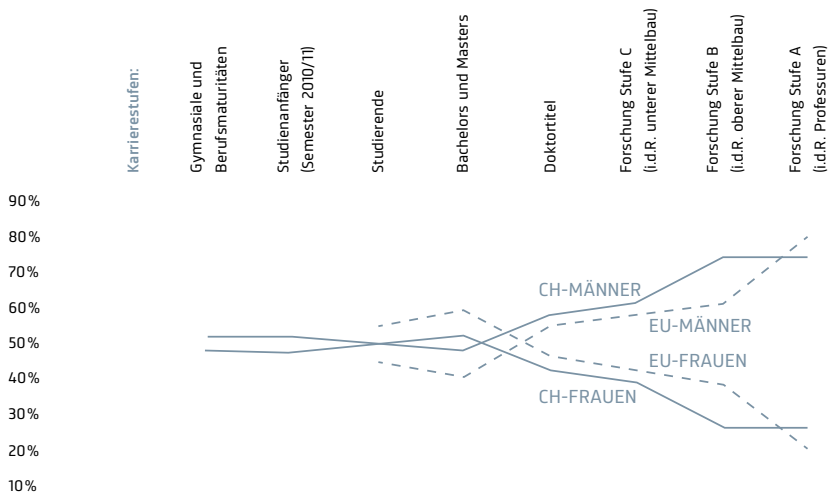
Karrierestufen:

Gymnasiale und Berufsmaturitäten

Studienanfänger (Semester 2010/11)

Studierende

Bachelors und Masters

Doktortitel

Forschung Stufe C (i.d.R. unterer Mittelbau)

Forschung Stufe B (i.d.R. oberer Mittelbau)

Forschung Stufe A (i.d.R. Professuren)

90%
80%
70%
60%
50%
40%
30%
20%
10%

CH-MÄNNER
EU-MÄNNER
EU-FRAUEN
CH-FRAUEN